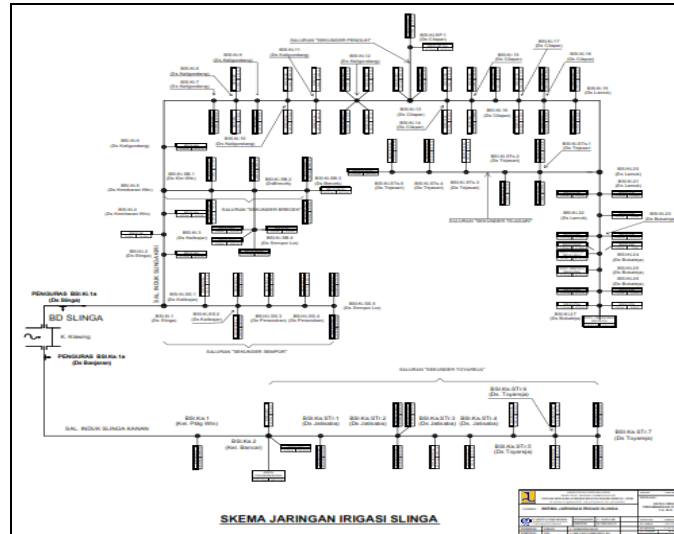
SALURAN "SEKUNDER PENGLIK"

BSI.Ki.SP.1
(Ds. Cilapar)

BSI.Ki.8
(Ds. Kaligondang)

BSI.Ki.7
(Ds. Kaligondang)

BSI.Ki.11
(Ds. Kaligondang)

BSI.Ki.12
(Ds. Kaligondang)

BSI.Ki.15
(Ds. Cilapar)

BSI.Ki.17
(Ds. Cilapar)

BSI.Ki.18
(Ds. Cilapar)

BSI.Ki.13
(Ds. Cilapar)

BSI.Ki.14
(Ds. Cilapar)

BSI.Ki.16
(Ds. Cilapar)

BSI.Ki.19
(Ds. Lamuk)

BSI.Ki.10
(Ds. Kaligondang)

BSI.Ki.6
(Ds. Kaligondang)

BSI.Ki.STu.2
(Ds. Tojaran)

BSI.Ki.STu.1
(Ds. Tojaran)

BSI.Ki.SB.1
(Ds. Kw. Wn)

BSI.Ki.SB.2
(Ds.Brecek)

BSI.Ki.SB.3
(Ds. Brecek)

BSI.Ki.STu.5
(Ds. Tojaran)

BSI.Ki.STu.4
(Ds. Tojaran)

BSI.Ki.STu.3
(Ds. Tojaran)

BSI.Ki.20
(Ds. Lamuk)

BSI.Ki.21
(Ds. Lamuk)

BSI.Ki.5
(Ds. Kembaran Wtn)

SALURAN "SEKUNDER BRECEK"

SALURAN "SEKUNDER TOJARAN"

BSI.Ki.4
(Ds. Kembaran Wtn)

BSI.Ki.3
(Ds. Kalikajar)

BSI.Ki.SB.4
(Ds. Sirmpar Lor)

BSI.Ki.22
(Ds. Lamuk)

BSI.Ki.23
(Ds. Bukateja)

BSI.Ki.2
(Ds. Slinga)

BSI.Ki.24
(Ds. Bukateja)

BSI.Ki.25
(Ds. Bukateja)

SAL. INDUK SLINGA KIRI

PENGURAS BSI.Ki.1a
(Ds. Slinga)

BD SLINGA

K. Klawing

PENGURAS BSI.Ka.1a
(Ds. Banjaran)

BSI.Ki.SS.1
(Ds. Kalikajar)

BSI.Ki.1
(Ds. Slinga)

BSI.Ki.SS.2
(Ds. Kalikajar)

BSI.Ki.SS.3
(Ds. Penaruban)

BSI.Ki.SS.4
(Ds. Penaruban)

BSI.Ki.SS.5
(Ds. Sirmpar Lor)

BSI.Ki.27
(Ds. Bukateja)

SALURAN "SEKUNDER SIMPOR"

SALURAN "SEKUNDER TOYAREJA"

BSI.Ka.STr.6
(Ds. Toyareja)

BSI.Ka.1
(Kel. Pblg Wtn)

BSI.Ka.STr.1
(Ds. Jatisaba)

BSI.Ka.STr.2
(Ds. Jatisaba)

BSI.Ka.STr.3
(Ds. Jatisaba)

BSI.Ka.STr.4
(Ds. Jatisaba)

SAL. INDUK SLINGA KANAN

BSI.Ka.STr.7
(Ds. Toyareja)

BSI.Ka.2
(Kel. Bancar)

BSI.Ka.STr.5
(Ds. Toyareja)

SKEMA JARINGAN IRIGASI SLINGA

SKEMA JARINGAN IRIGASI SLINGA